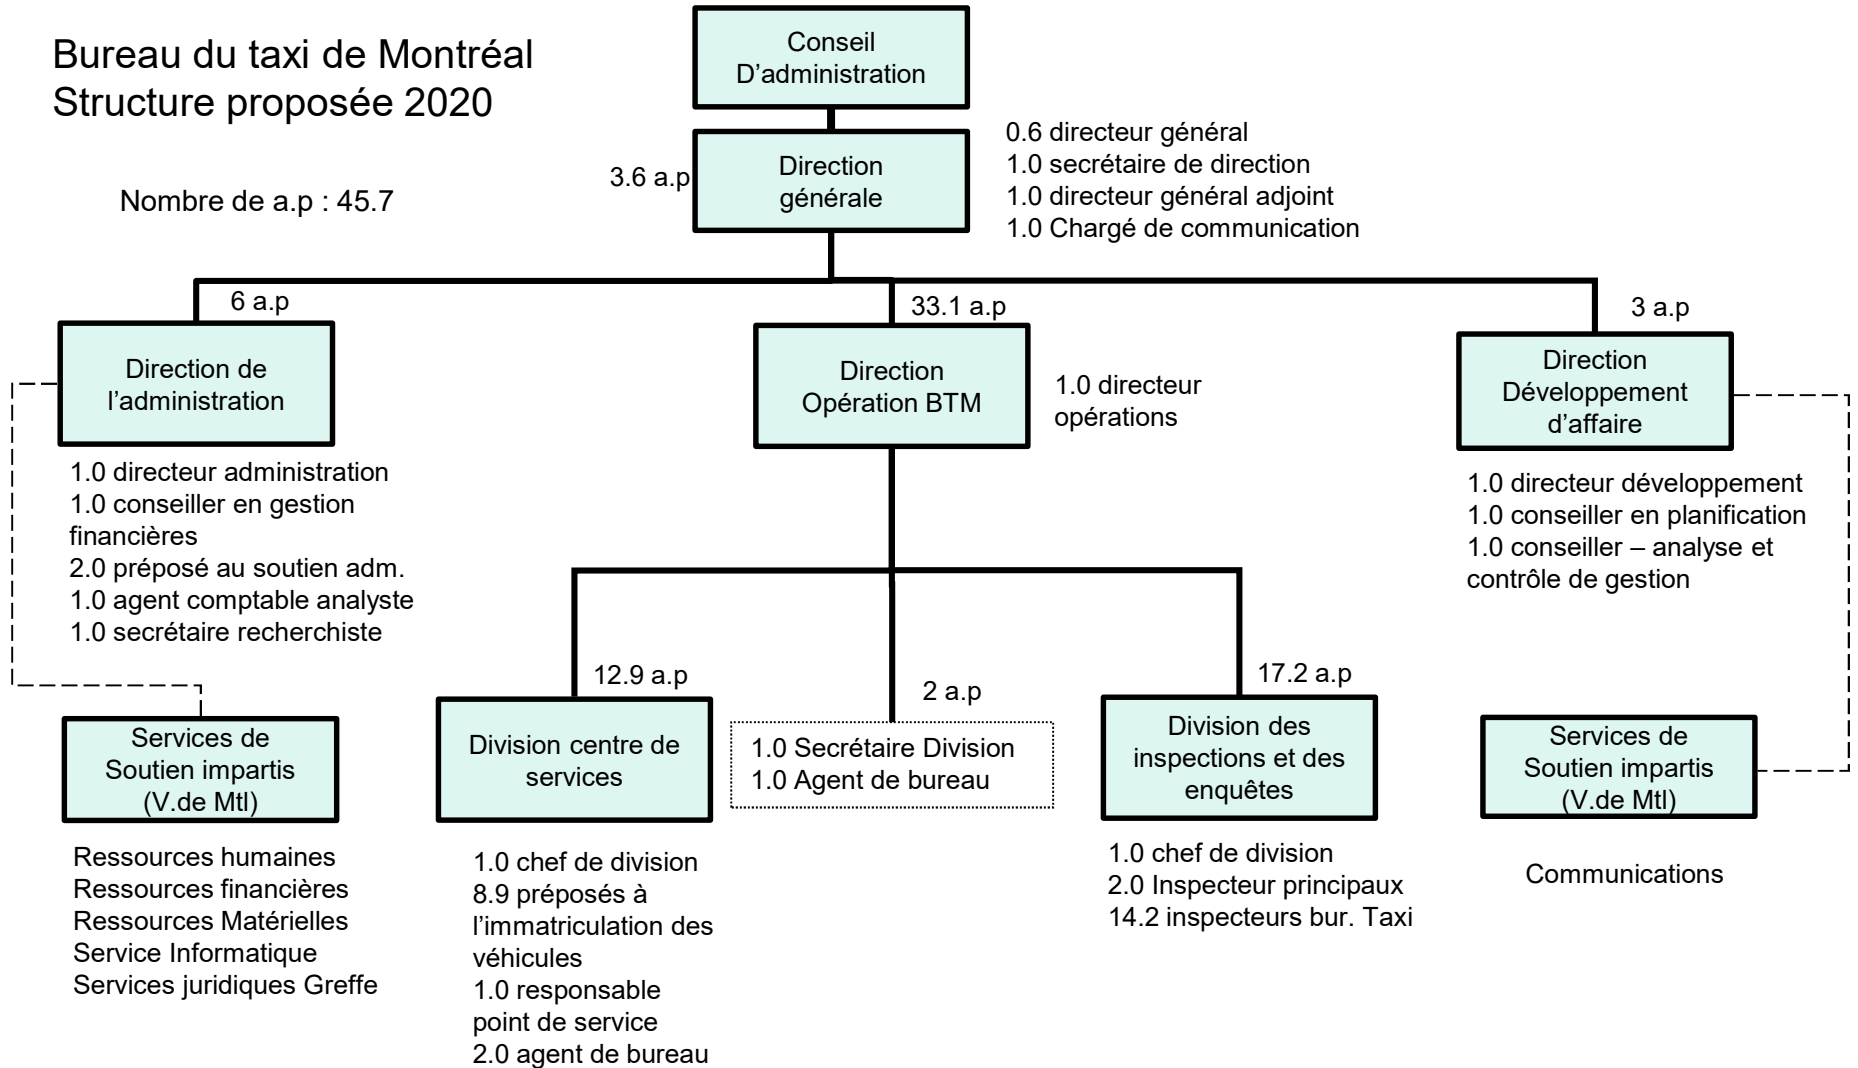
Bureau du taxi de Montréal
Structure proposée 2020

Nombre de a.p : 45.7

Conseil D'administration

3.6 a.p

Direction générale

0.6 directeur général
1.0 secrétaire de direction
1.0 directeur général adjoint
1.0 Chargé de communication

6 a.p

Direction de l'administration

1.0 directeur administration
1.0 conseiller en gestion financières
2.0 préposé au soutien adm.
1.0 agent comptable analyste
1.0 secrétaire recherchiste

Services de Soutien impartis (V.de Mtl)

Ressources humaines
Ressources financières
Ressources Matérielles
Service Informatique
Services juridiques Greffe

33.1 a.p

Direction Opération BTM

1.0 directeur opérations

12.9 a.p

Division centre de services

1.0 chef de division
8.9 préposés à l'immatriculation des véhicules
1.0 responsable point de service
2.0 agent de bureau

2 a.p

1.0 Secrétaire Division
1.0 Agent de bureau

17.2 a.p

Division des inspections et des enquêtes

1.0 chef de division
2.0 Inspecteur principaux
14.2 inspecteurs bur. Taxi

3 a.p

Direction Développement d'affaire

1.0 directeur développement
1.0 conseiller en planification
1.0 conseiller – analyse et contrôle de gestion

Services de Soutien impartis (V.de Mtl)

Communications